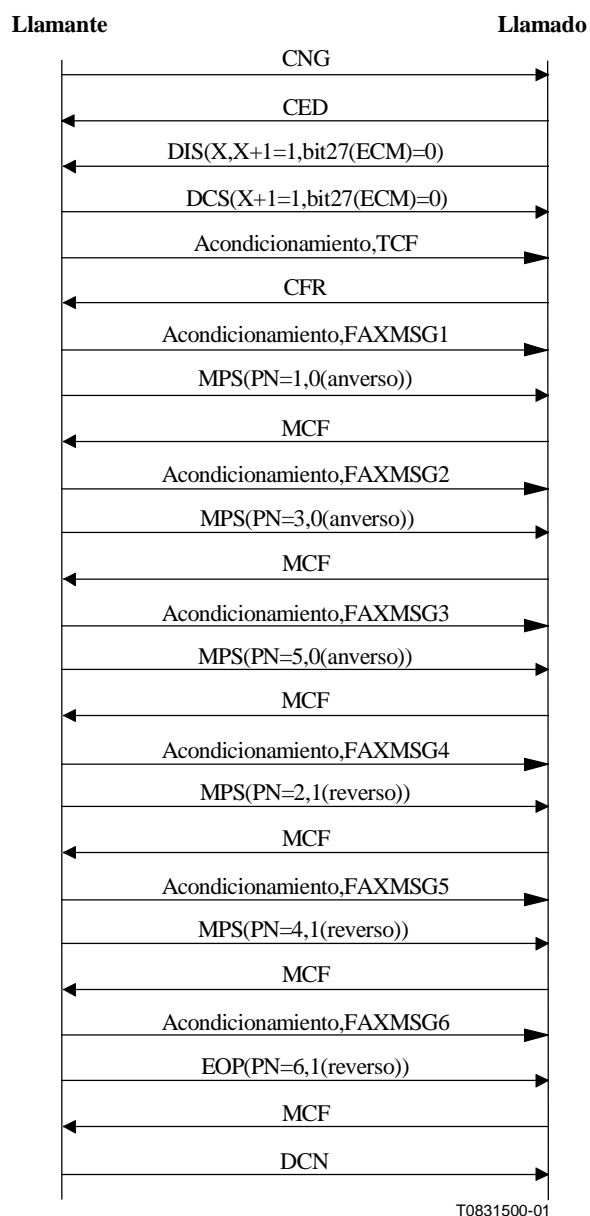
Llamante

Llamado

CNG

CED

DIS(X,X+1=1,bit27(ECM)=0)

DCS(X+1=1,bit27(ECM)=0)

Acondicionamiento,TCF

CFR

Acondicionamiento,FAXMSG1

MPS(PN=1,0(anverso))

MCF

Acondicionamiento,FAXMSG2

MPS(PN=3,0(anverso))

MCF

Acondicionamiento,FAXMSG3

MPS(PN=5,0(anverso))

MCF

Acondicionamiento,FAXMSG4

MPS(PN=2,1(reverso))

MCF

Acondicionamiento,FAXMSG5

MPS(PN=4,1(reverso))

MCF

Acondicionamiento,FAXMSG6

EOP(PN=6,1(reverso))

MCF

DCN

T0831500-01